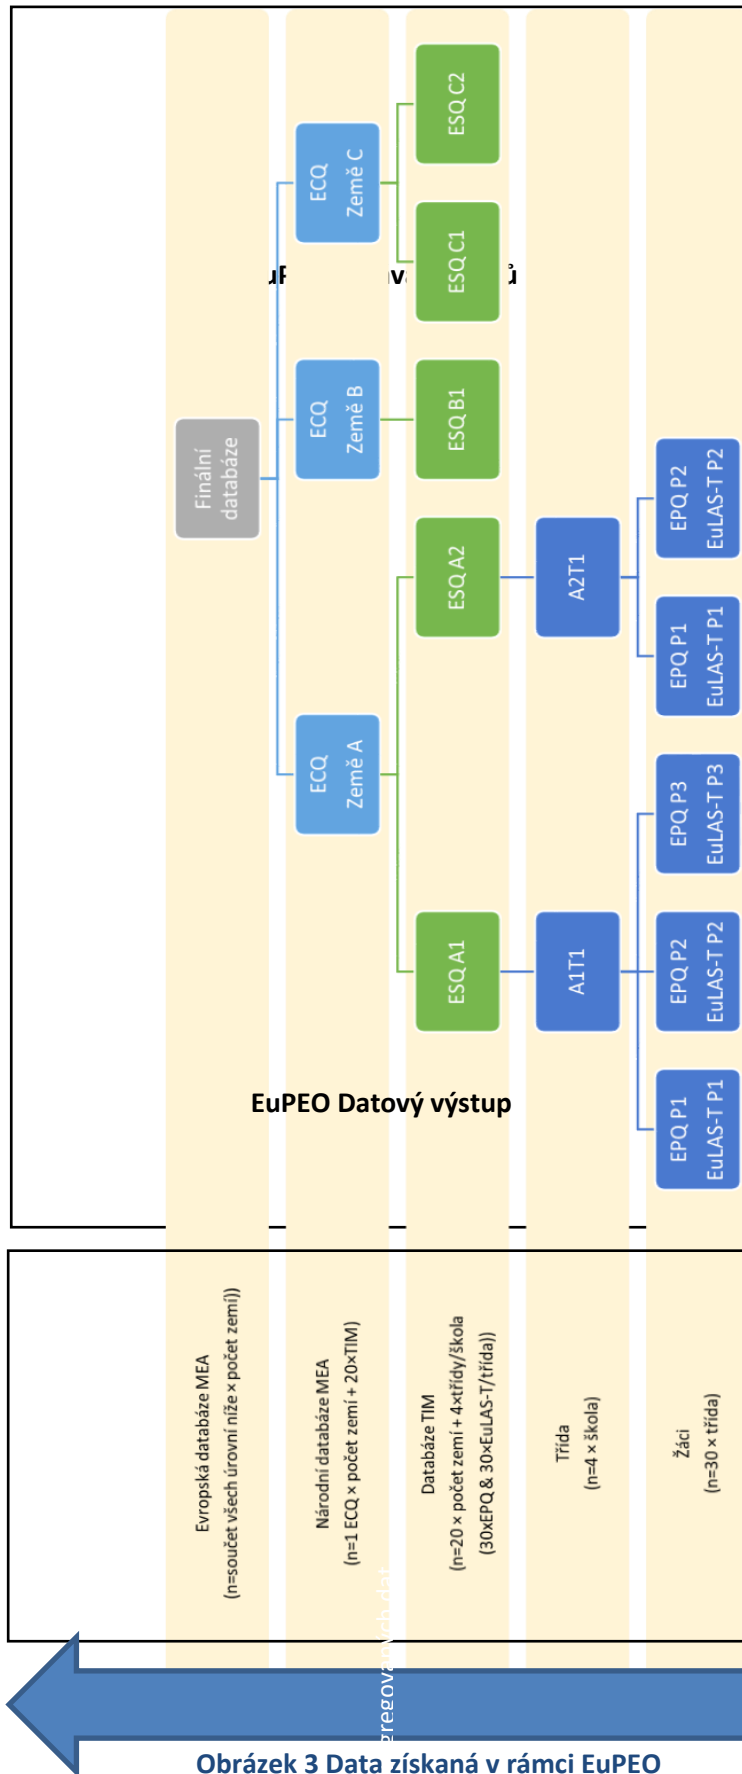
Finální databáze

ECQ Země A

ECQ Země B

ECQ Země C

ESQ A1

ESQ A2

ESQ B1

ESQ C1

ESQ C2

A1T1

A2T1

EPQ P1 EuLAS-T P1

EPQ P2 EuLAS-T P2

EPQ P3 EuLAS-T P3

EPQ P1 EuLAS-T P1

EPQ P2 EuLAS-T P2

EuPEO Datový výstup

Evropská databáze MEA (n=součet všech úrovní níže × počet zemí)

Národní databáze MEA (n=1 ECQ × počet zemí + 20×TIM)

Databáze TIM (n=20 × počet zemí + 4×třídy/škola (30×EPQ & 30×EuLAS-T/třída))

Třída (n=4 × škola)

Žáci (n=30 × třída)

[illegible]regovaných dat

Obrázek 3 Data získaná v rámci EuPEO